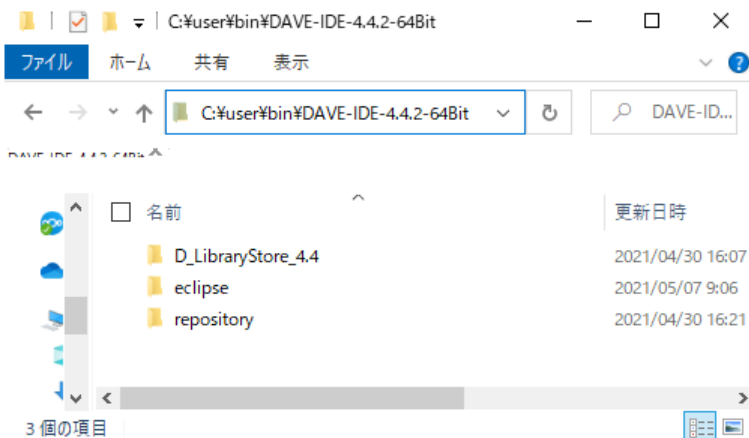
C:¥user¥bin¥DAVE-IDE-4.4.2-64Bit

ファイル ホーム 共有 表示

C:¥user¥bin¥DAVE-IDE-4.4.2-64Bit

DAVE-ID...

| 名前 | 更新日時 |
|---|---|
| D_LibraryStore_4.4 | 2021/04/30 16:07 |
| eclipse | 2021/05/07 9:06 |
| repository | 2021/04/30 16:21 |

3 個の項目